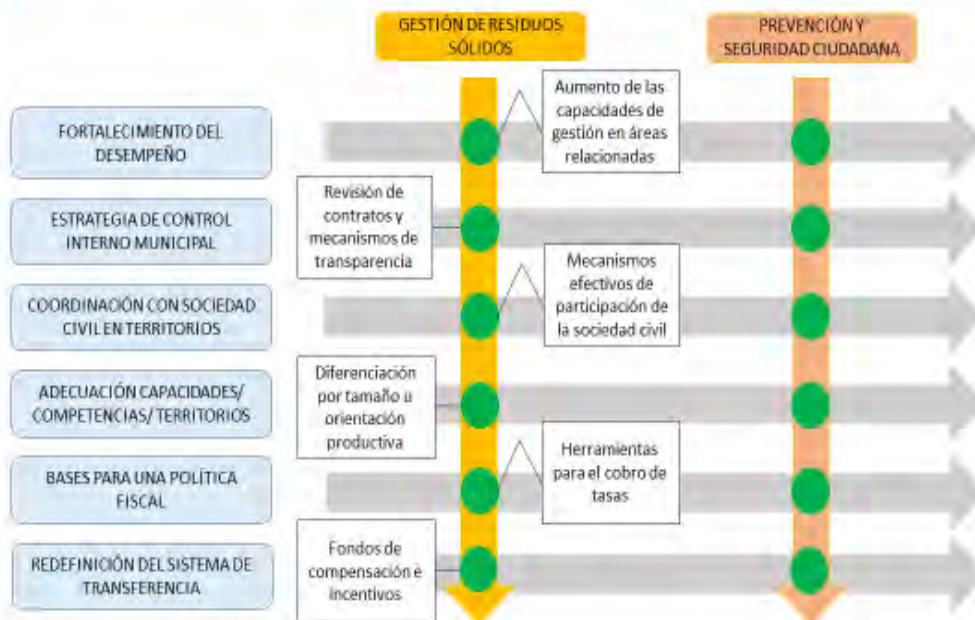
GESTIÓN DE RESIDUOS SÓLIDOS

PREVENCIÓN Y SEGURIDAD CIUDADANA

FORTALECIMIENTO DEL DESEMPEÑO

Aumento de las capacidades de gestión en áreas relacionadas

ESTRATEGIA DE CONTROL INTERNO MUNICIPAL

Revisión de contratos y mecanismos de transparencia

COORDINACIÓN CON SOCIEDAD CIVIL EN TERRITORIOS

Mecanismos efectivos de participación de la sociedad civil

ADECUACIÓN CAPACIDADES/ COMPETENCIAS/ TERRITORIOS

Diferenciación por tamaño u orientación productiva

BASES PARA UNA POLÍTICA FISCAL

Herramientas para el cobro de tasas

REDEFINICIÓN DEL SISTEMA DE TRANSFERENCIA

Fondos de compensación e incentivos